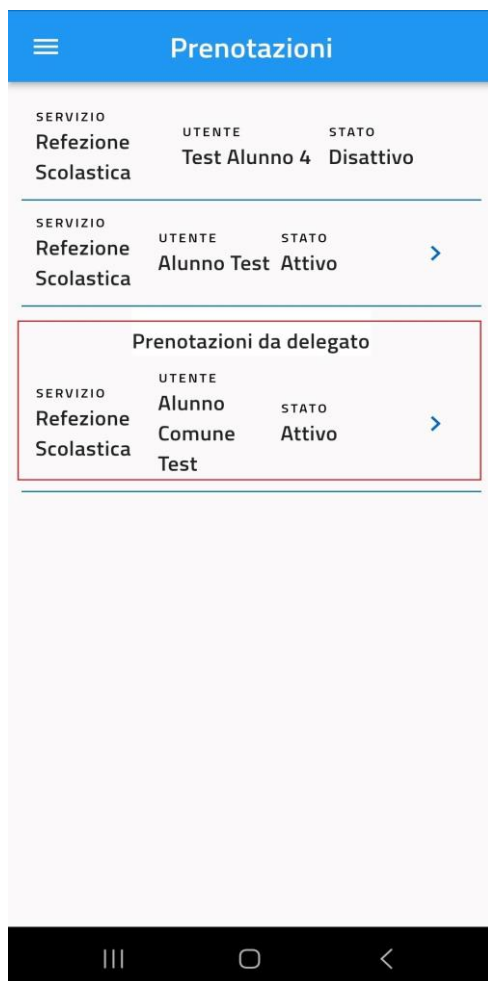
Prenotazioni

SERVIZIO
Refezione Scolastica

UTENTE
Test Alunno 4

STATO
Disattivo

SERVIZIO
Refezione Scolastica

UTENTE
Alunno Test

STATO
Attivo

Prenotazioni da delegato

SERVIZIO
Refezione Scolastica

UTENTE
Alunno Comune Test

STATO
Attivo